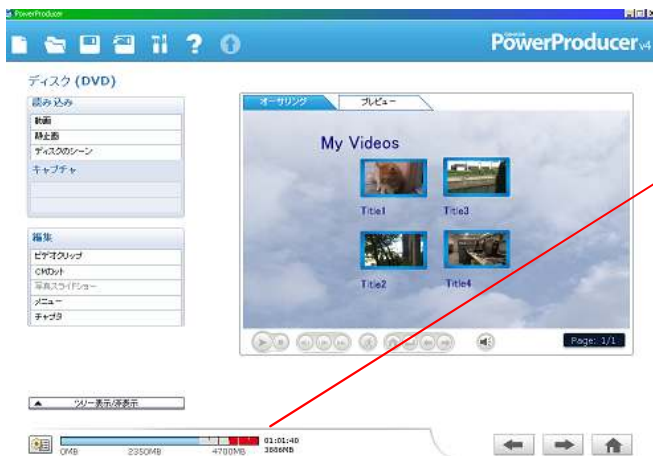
PowerProducer

PowerProducer v4

ディスク (DVD)

読み込み
動画
静止画
ディスクのシーン
キャプチャ

編集
ビデオクリップ
CMカット
写真スライドショー
メニュー
チャプタ

ツリー表示/非表示

オーサリング
プレビュー

My Videos

Title1
Title3
Title2
Title4

Page: 1/1

0MB
2350MB
4700MB
01:01:40
3886MB